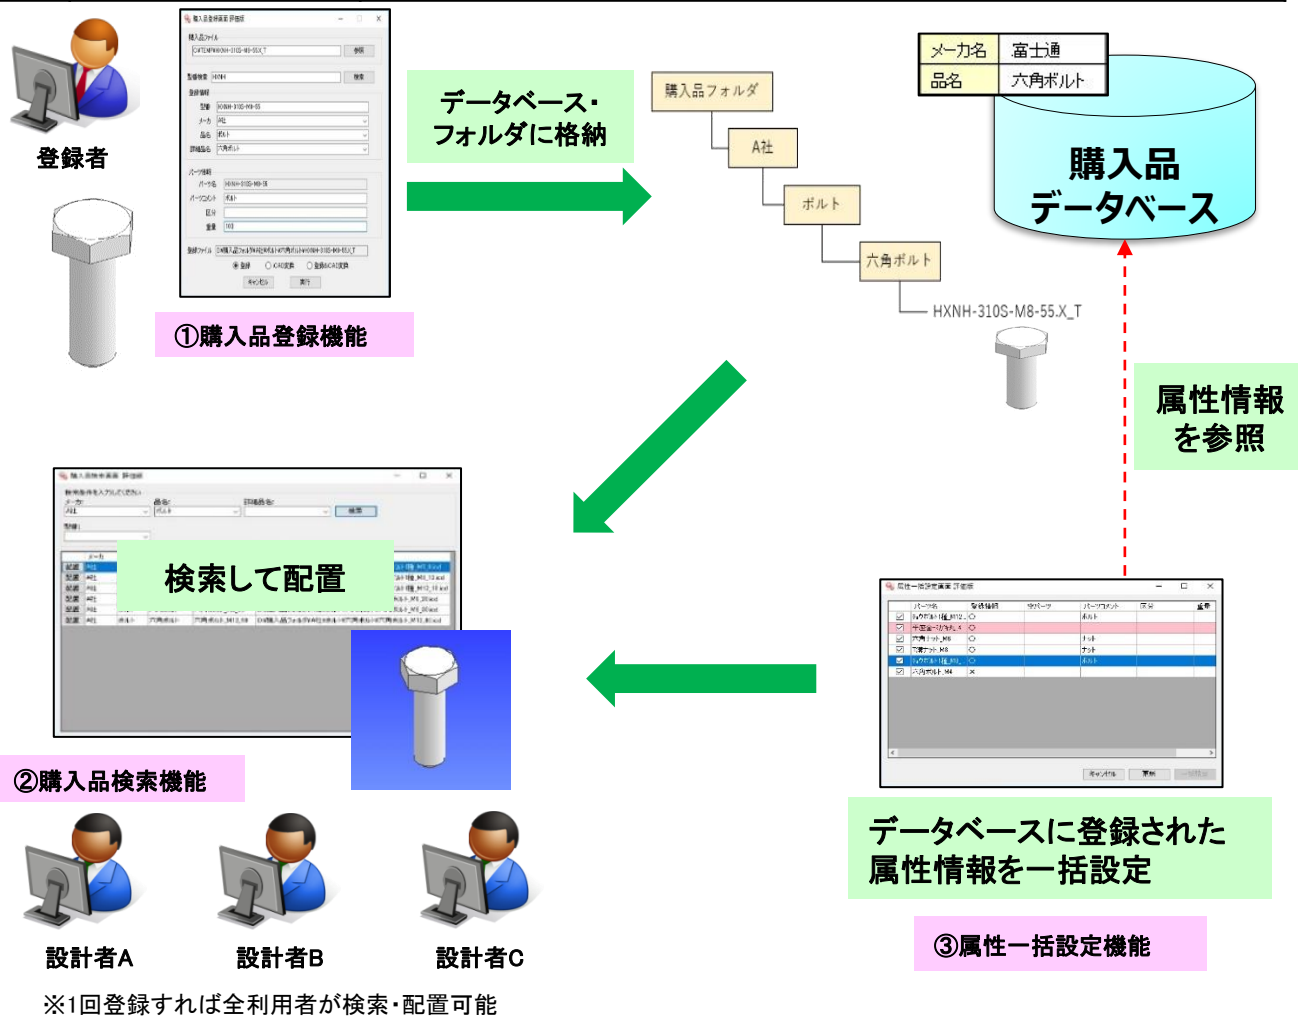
登録者

①購入品登録機能

データベース・フォルダに格納

購入品フォルダ
A社
ボルト
六角ボルト
HXNH-310S-M8-55.X_T

| メーカ名 | 富士通 |
|---|---|
| 品名 | 六角ボルト |

購入品
データベース

属性情報を参照

検索して配置

②購入品検索機能

設計者A
設計者B
設計者C

※1回登録すれば全利用者が検索・配置可能

データベースに登録された属性情報を一括設定

③属性一括設定機能